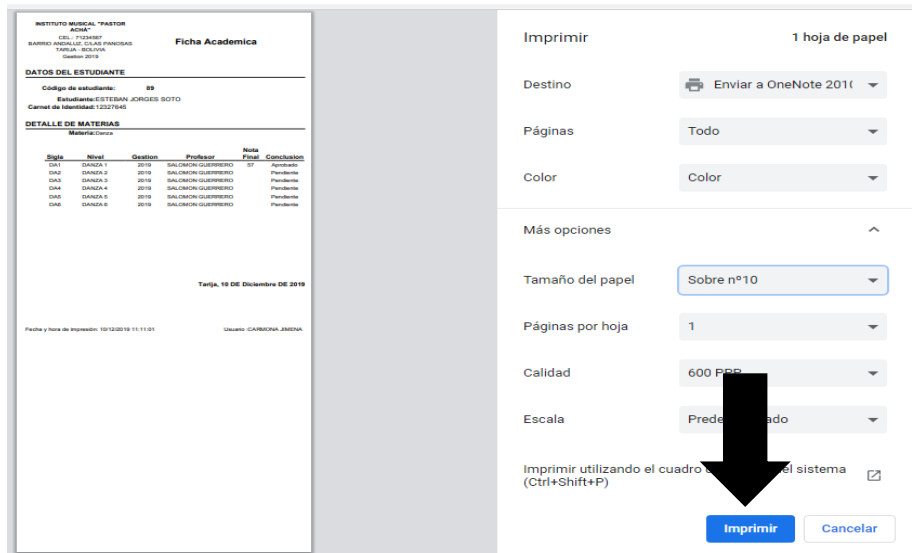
INSTITUTO MUSICAL "PASTOR ACHA"
CEL.: 71234567
BARRIO ANDALUZ, C/LAS PANOSAS
TARIJA - BOLIVIA
Gestion 2019

Ficha Academica

DATOS DEL ESTUDIANTE

Código de estudiante: 89

Estudiante: ESTEBAN JORGES SOTO
Carnet de Identidad: 12327645

DETALLE DE MATERIAS

Materia: Danza

| Sigla | Nivel | Gestion | Profesor | Nota Final | Conclusion |
|---|---|---|---|---|---|
| DA1 | DANZA 1 | 2019 | SALOMON GUERRERO | 57 | Aprobado |
| DA2 | DANZA 2 | 2019 | SALOMON GUERRERO | | Pendiente |
| DA3 | DANZA 3 | 2019 | SALOMON GUERRERO | | Pendiente |
| DA4 | DANZA 4 | 2019 | SALOMON GUERRERO | | Pendiente |
| DA5 | DANZA 5 | 2019 | SALOMON GUERRERO | | Pendiente |
| DA6 | DANZA 6 | 2019 | SALOMON GUERRERO | | Pendiente |

Tarija, 10 DE Diciembre DE 2019

Fecha y hora de impresion: 10/12/2019 11:11:01

Usuario: CARMONA JIMENA

Imprimir

1 hoja de papel

Destino

Enviar a OneNote 201(

Páginas

Todo

Color

Color

Más opciones

Tamaño del papel

Sobre nº10

Páginas por hoja

1

Calidad

600 PP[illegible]

Escala

Prede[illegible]ado

Imprimir utilizando el cuadro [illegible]el sistema (Ctrl+Shift+P)

Imprimir

Cancelar